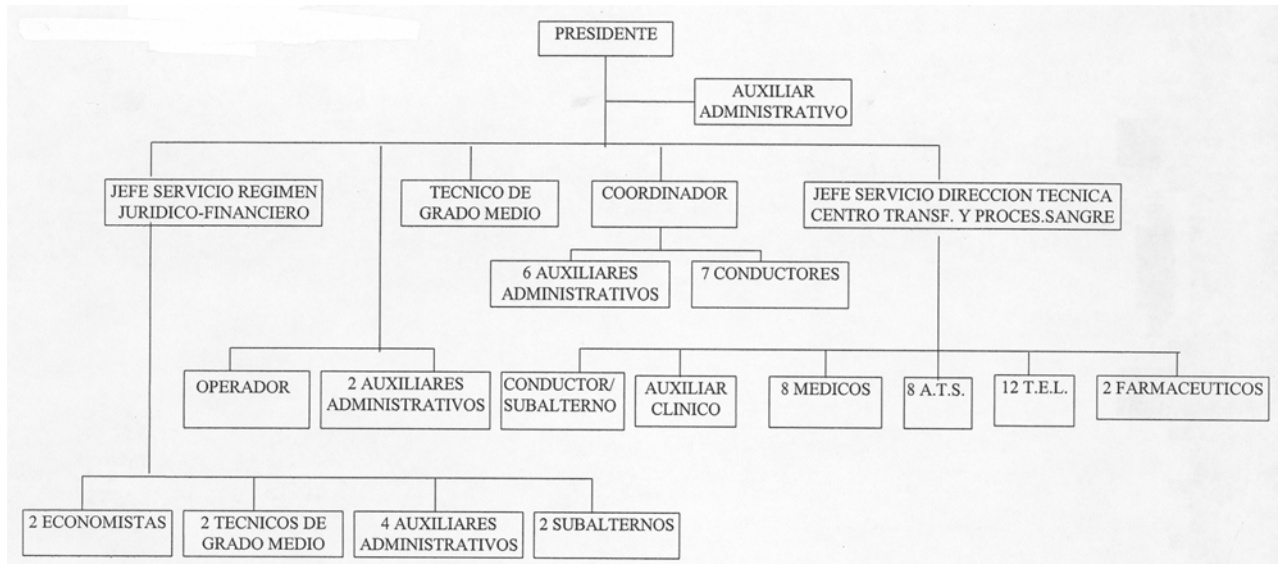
PRESIDENTE

AUXILIAR ADMINISTRATIVO

JEFE SERVICIO REGIMEN JURIDICO-FINANCIERO

TECNICO DE GRADO MEDIO

COORDINADOR

JEFE SERVICIO DIRECCION TECNICA CENTRO TRANSF. Y PROCES.SANGRE

6 AUXILIARES ADMINISTRATIVOS

7 CONDUCTORES

OPERADOR

2 AUXILIARES ADMINISTRATIVOS

CONDUCTOR/ SUBALTERNO

AUXILIAR CLINICO

8 MEDICOS

8 A.T.S.

12 T.E.L.

2 FARMACEUTICOS

2 ECONOMISTAS

2 TECNICOS DE GRADO MEDIO

4 AUXILIARES ADMINISTRATIVOS

2 SUBALTERNOS